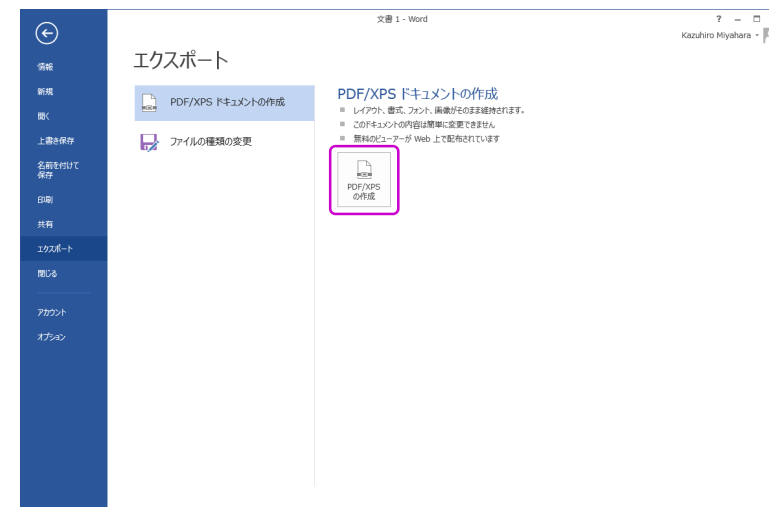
文書 1 - Word

? – □

Kazuhiro Miyahara

情報

新規

開く

上書き保存

名前を付けて保存

印刷

共有

エクスポート

閉じる

アカウント

オプション

エクスポート

PDF/XPS ドキュメントの作成

ファイルの種類の変更

PDF/XPS ドキュメントの作成

■ レイアウト、書式、フォント、画像がそのまま維持されます。

■ このドキュメントの内容は簡単に変更できません

■ 無料のビューアーが Web 上で配布されています

PDF/XPS の作成